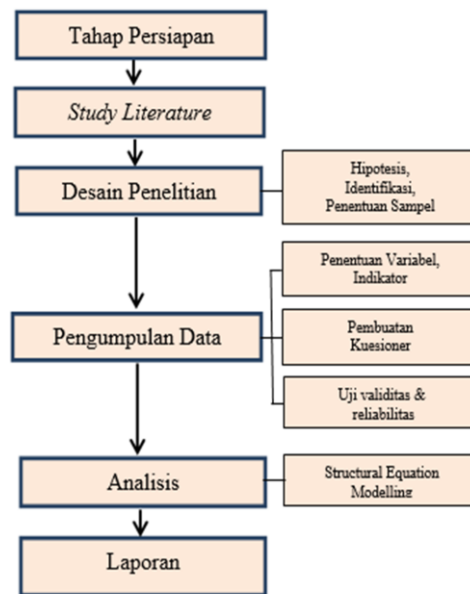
Tahap Persiapan

Study Literature

Desain Penelitian

Hipotesis, Identifikasi, Penentuan Sampel

Penentuan Variabel, Indikator

Pengumpulan Data

Pembuatan Kuesioner

Uji validitas & reliabilitas

Analisis

Structural Equation Modelling

Laporan